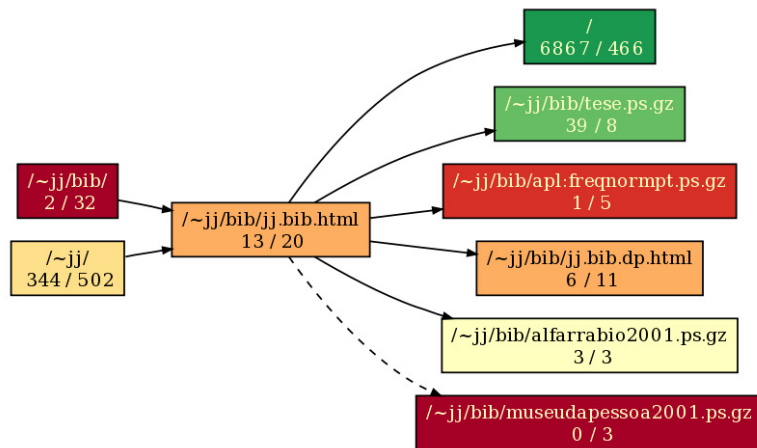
/~jj/bib/
2 / 32

/~jj/
344 / 502

/~jj/bib/jj.bib.html
13 / 20

/
6867 / 466

/~jj/bib/tese.ps.gz
39 / 8

/~jj/bib/apl:freqnormpt.ps.gz
1 / 5

/~jj/bib/jj.bib.dp.html
6 / 11

/~jj/bib/alfarrabio2001.ps.gz
3 / 3

/~jj/bib/museudapessoa2001.ps.gz
0 / 3